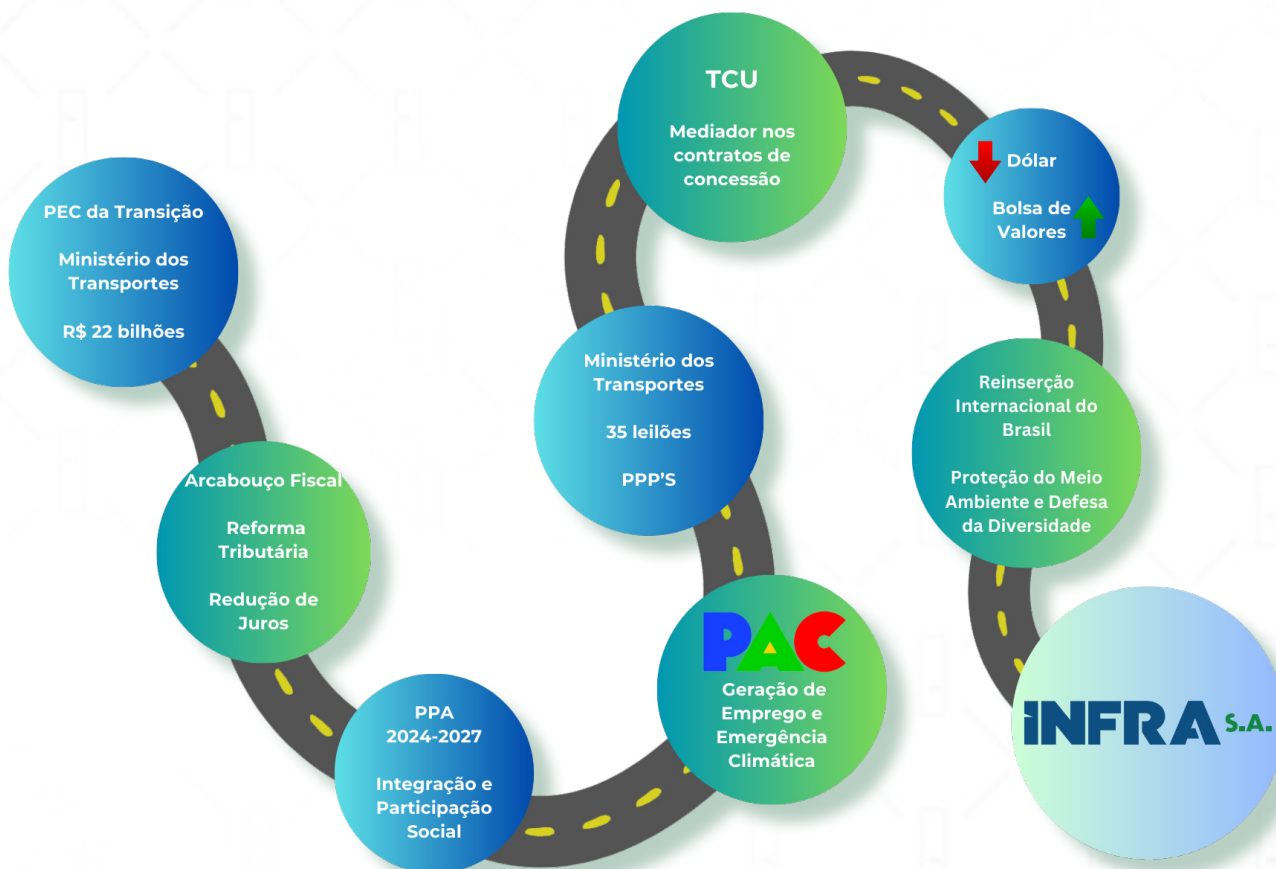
PEC da Transição

Ministério dos Transportes

R$ 22 bilhões

Arcabouço Fiscal

Reforma Tributária

Redução de Juros

PPA 2024-2027

Integração e Participação Social

TCU

Mediador nos contratos de concessão

Ministério dos Transportes

35 leilões

PPP'S

PAC

Geração de Emprego e Emergência Climática

Dólar

Bolsa de Valores

Reinserção Internacional do Brasil

Proteção do Meio Ambiente e Defesa da Diversidade

INFRA S.A.